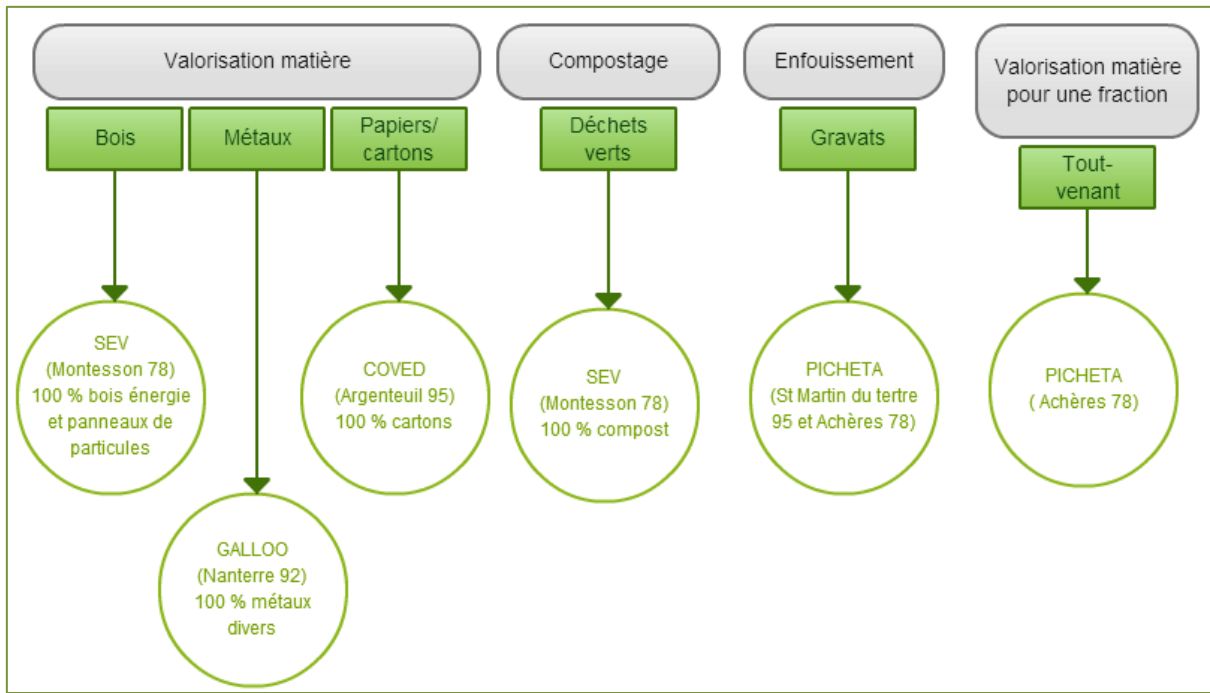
Valorisation matière

Bois

Métaux

Papiers/ cartons

SEV (Montesson 78) 100 % bois énergie et panneaux de particules

GALLOO (Nanterre 92) 100 % métaux divers

COVED (Argenteuil 95) 100 % cartons

Compostage

Déchets verts

SEV (Montesson 78) 100 % compost

Enfouissement

Gravats

PICHETA (St Martin du tertre 95 et Achères 78)

Valorisation matière pour une fraction

Tout-venant

PICHETA ( Achères 78)